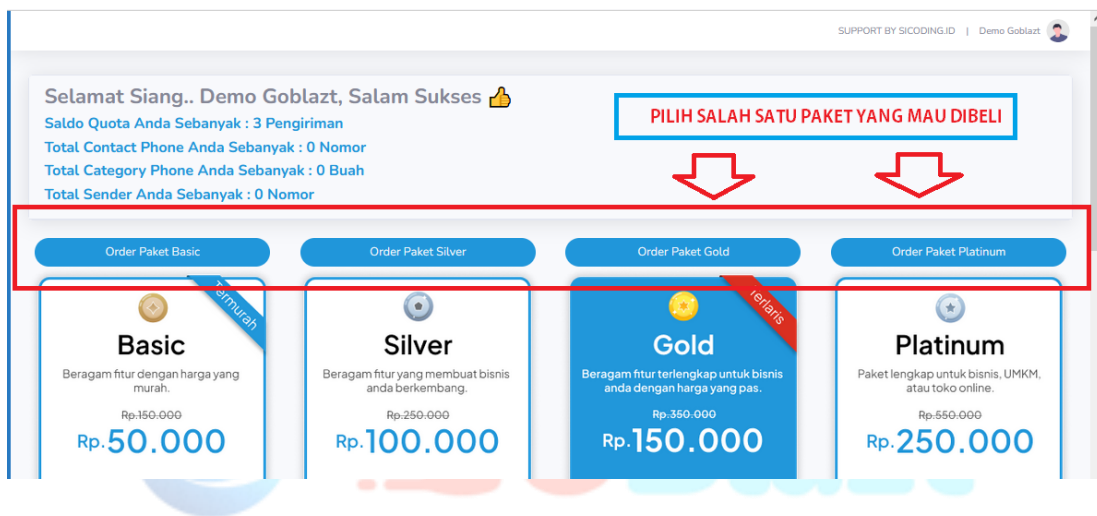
SUPPORT BY SICODING.ID | Demo Goblazt

Selamat Siang.. Demo Goblazt, Salam Sukses 👍
Saldo Quota Anda Sebanyak : 3 Pengiriman
Total Contact Phone Anda Sebanyak : 0 Nomor
Total Category Phone Anda Sebanyak : 0 Buah
Total Sender Anda Sebanyak : 0 Nomor

PILIH SALAH SATU PAKET YANG MAU DIBELI

Order Paket Basic

Termurah

Basic

Beragam fitur dengan harga yang murah.

~~Rp.150.000~~

Rp.50.000

Order Paket Silver

Silver

Beragam fitur yang membuat bisnis anda berkembang.

~~Rp.250.000~~

Rp.100.000

Order Paket Gold

Terlaris

Gold

Beragam fitur terlengkap untuk bisnis anda dengan harga yang pas.

~~Rp.350.000~~

Rp.150.000

Order Paket Platinum

Platinum

Paket lengkap untuk bisnis, UMKM, atau toko online.

~~Rp.550.000~~

Rp.250.000